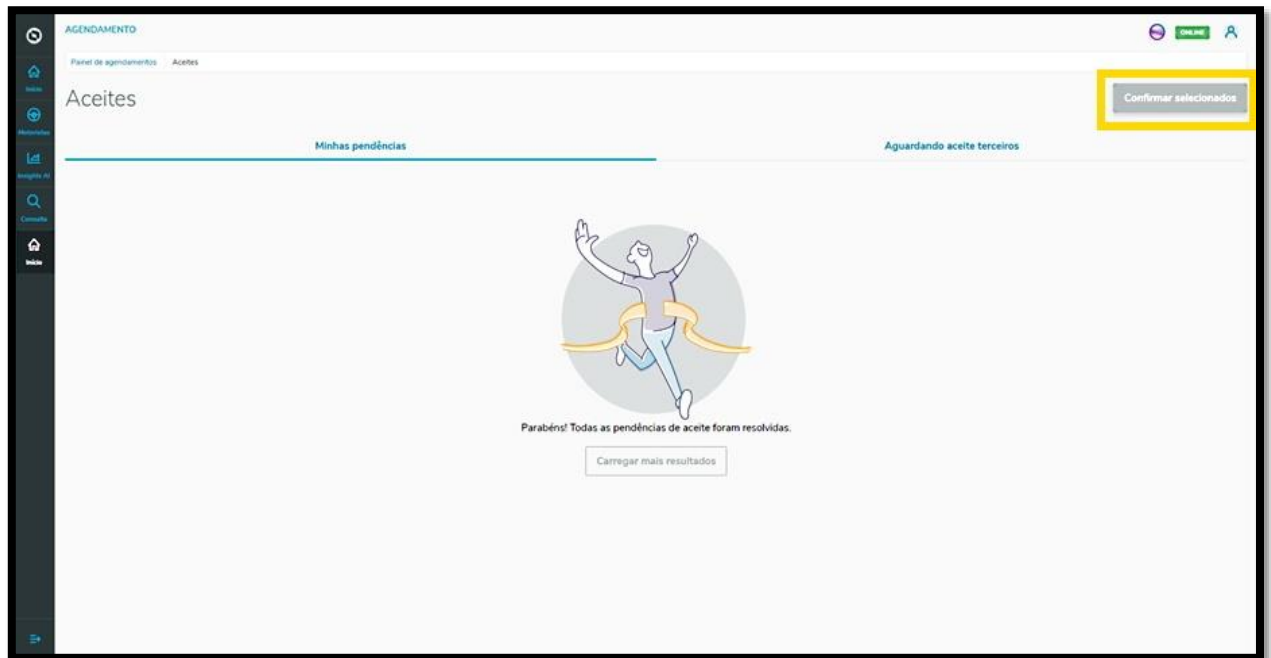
AGENDAMENTO

ONLINE

Início

Motoristas

Insights AI

Consulta

Início

Painel de agendamentos Aceites

Aceites

Confirmar selecionados

Minhas pendências

Aguardando aceite terceiros

Parabéns! Todas as pendências de aceite foram resolvidas.

Carregar mais resultados